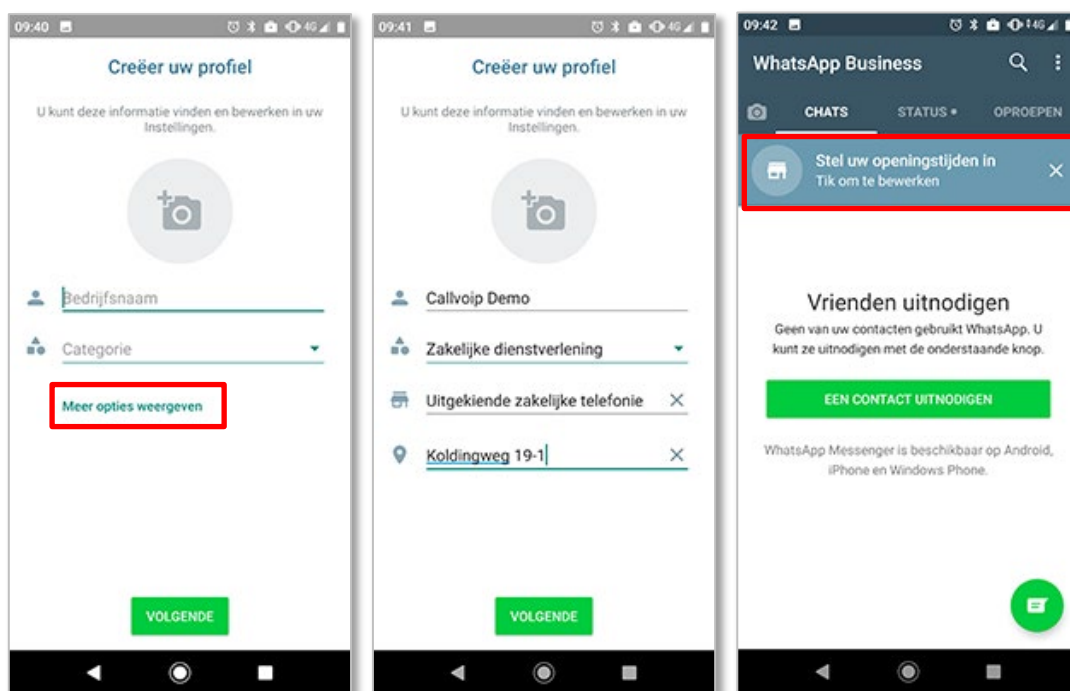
09:40

Creëer uw profiel

U kunt deze informatie vinden en bewerken in uw Instellingen.

Bedrijfsnaam

Categorie

Meer opties weergeven

VOLGENDE

09:41

Creëer uw profiel

U kunt deze informatie vinden en bewerken in uw Instellingen.

Callvoip Demo

Zakelijke dienstverlening

Uitgekiende zakelijke telefonie

Koldingweg 19-1

VOLGENDE

09:42

WhatsApp Business

CHATS STATUS • OPROEPEN

Stel uw openingstijden in
Tik om te bewerken

Vrienden uitnodigen

Geen van uw contacten gebruikt WhatsApp. U kunt ze uitnodigen met de onderstaande knop.

EEN CONTACT UITNODIGEN

WhatsApp Messenger is beschikbaar op Android, iPhone en Windows Phone.